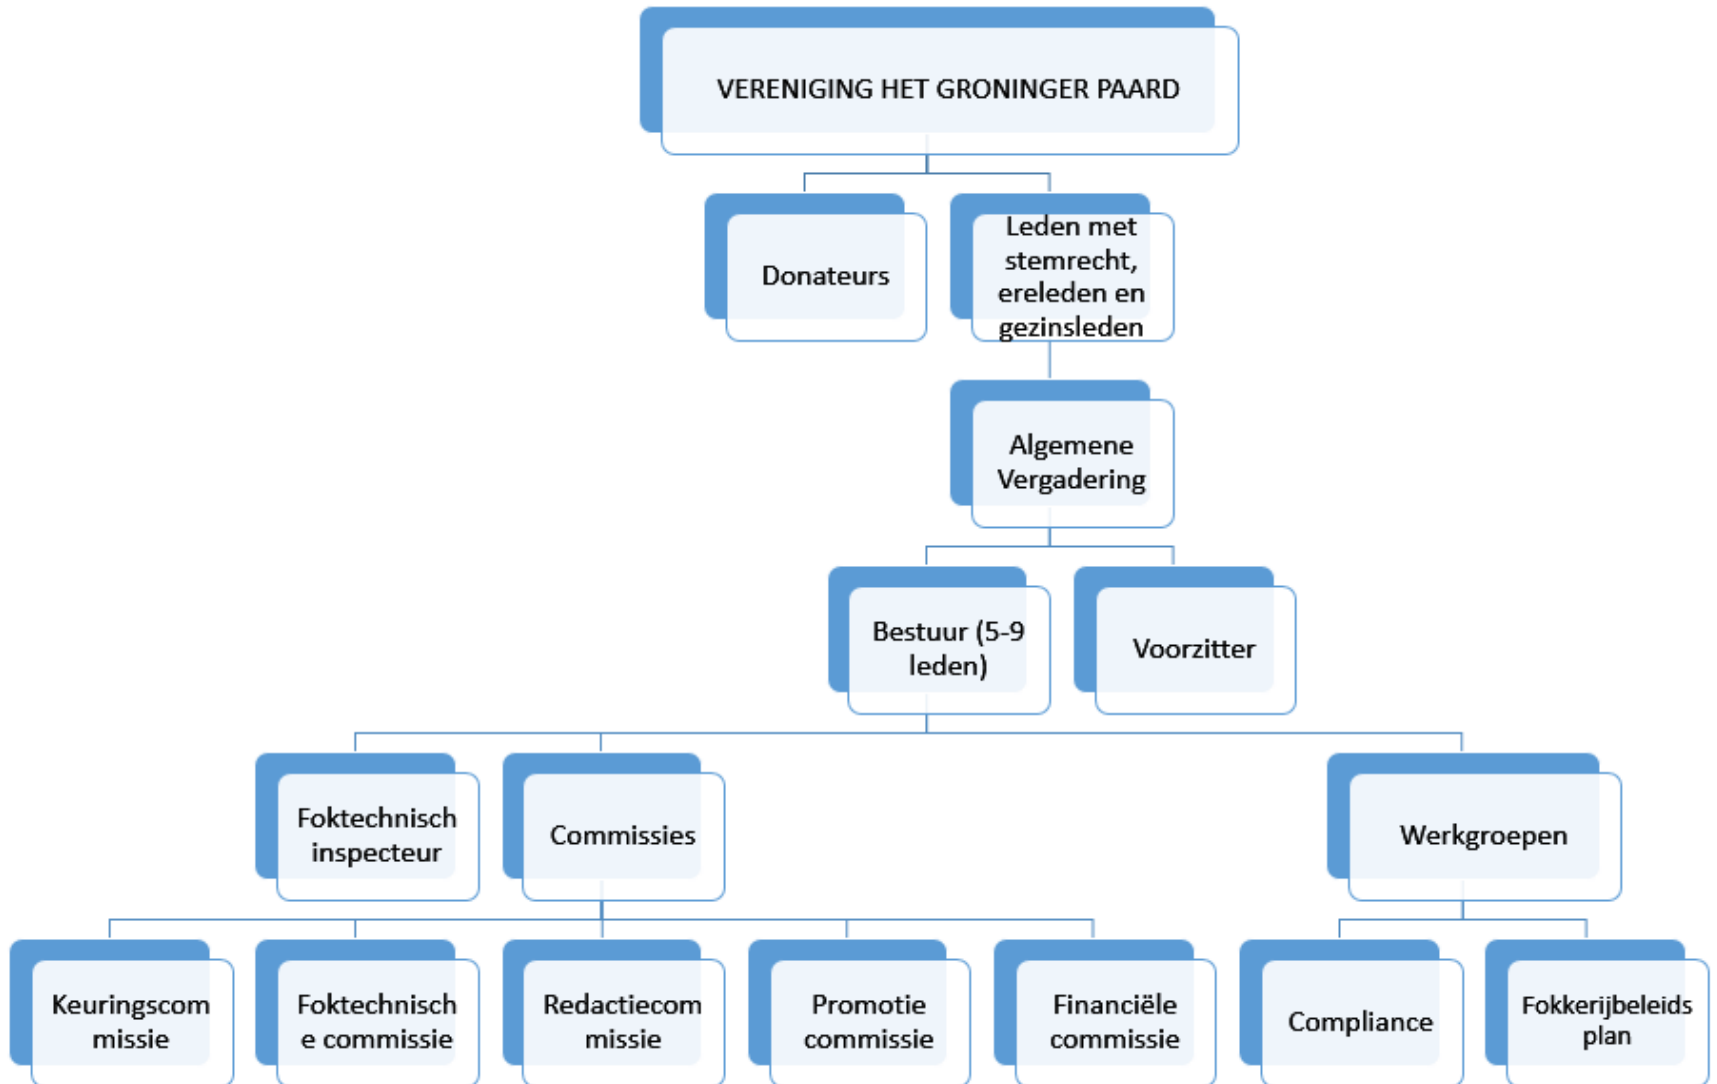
VERENIGING HET GRONINGER PAARD

Donateurs

Leden met stemrecht, ereleden en gezinsleden

Algemene Vergadering

Bestuur (5-9 leden)

Voorzitter

Foktechnisch inspecteur

Commissies

Werkgroepen

Keuringscom missie

Foktechnisch e commissie

Redactiecom missie

Promotie commissie

Financiële commissie

Compliance

Fokkerijbeleids plan